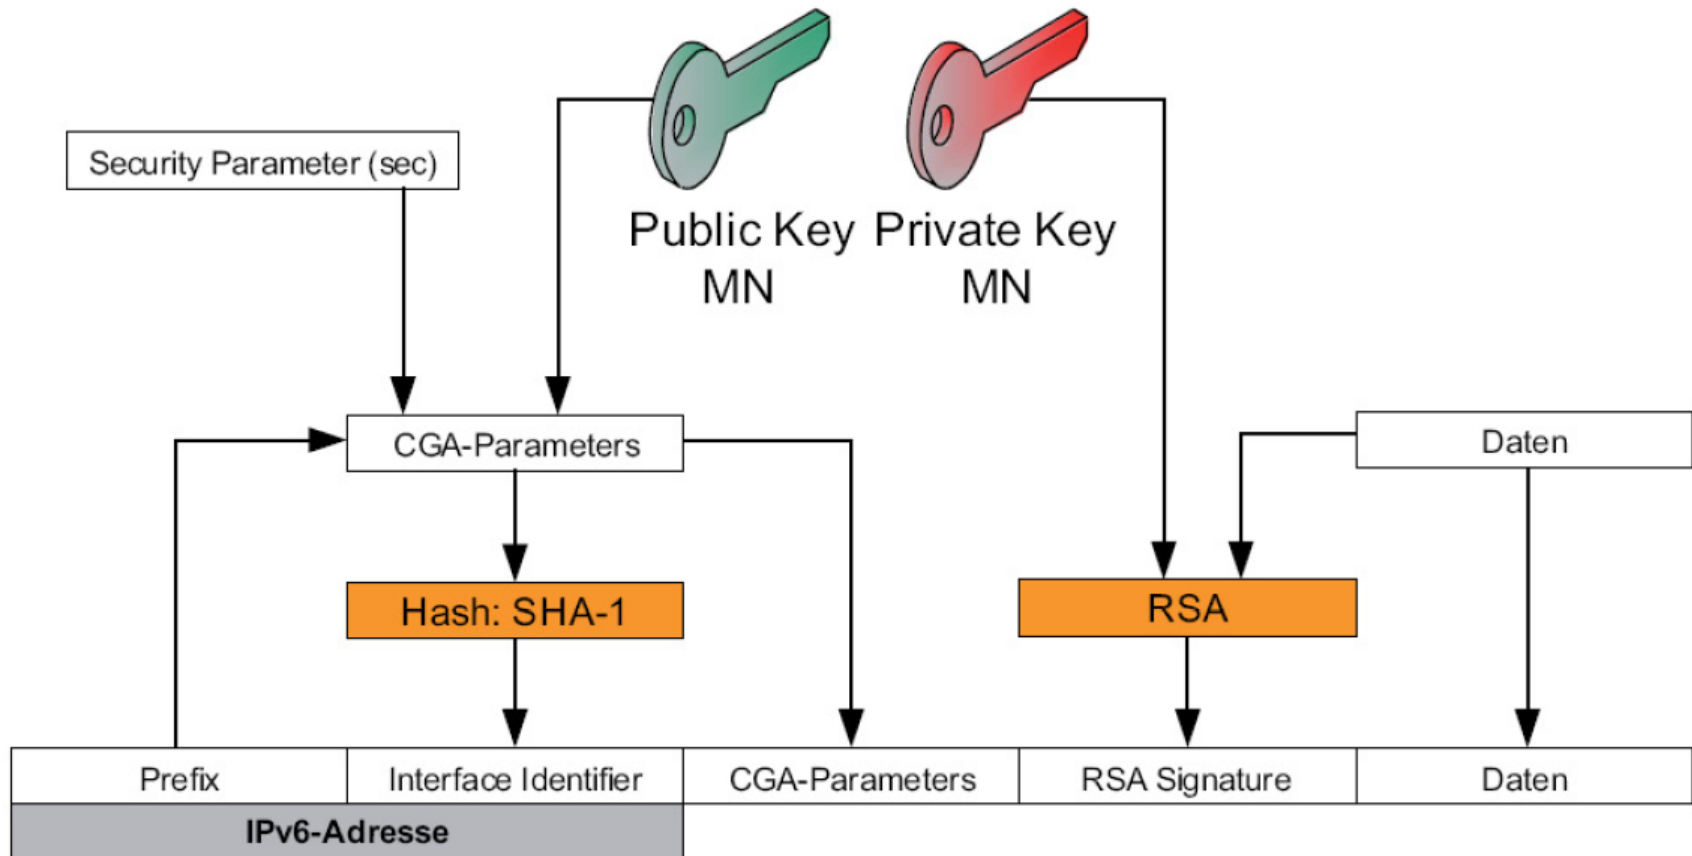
Security Parameter (sec)

Public Key MN

Private Key MN

CGA-Parameters

Daten

Hash: SHA-1

RSA

| Prefix | Interface Identifier | CGA-Parameters | RSA Signature | Daten |
|---|---|---|---|---|

IPv6-Adresse